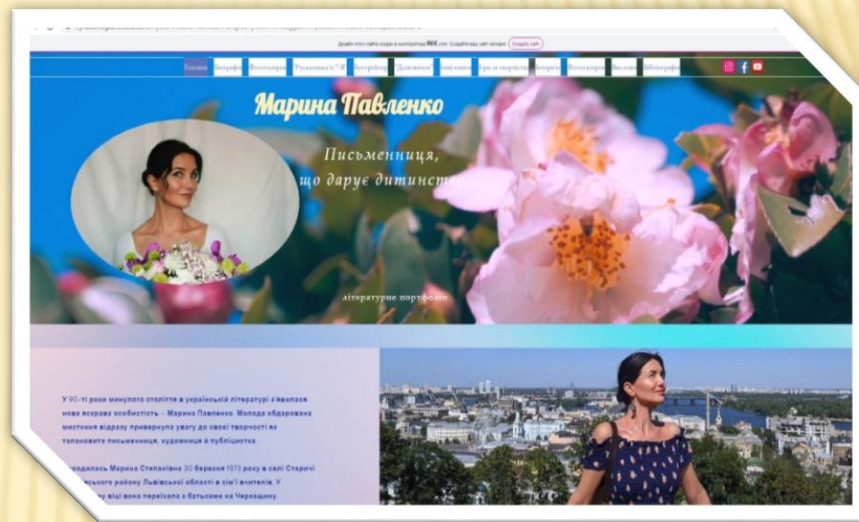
Головна | Біографія | Фотогалерея | "Рудоволоса Т.Ф" | Бестселер | Довідник | Нагороди | Ігри за творчістю | Інтерв'ю | Фотоколаж | Висновок | Бібліографія

Марина Павленко

Письменниця, що дарує дитинство

літературне портфоліо

У 90-ті роки минулого століття в українській літературі з'явилася нова яскрава особистість – Марина Павленко. Молода обдарована мисткиня відразу привернула увагу до своєї творчості як талановита письменниця, художниця й публіцистка.

Народилась Марина Степанівна 30 березня 1973 року в селі Старичі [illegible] району Львівської області в сім'ї вчителів. У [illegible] віці вона переїхала з батьками на Черкащину.